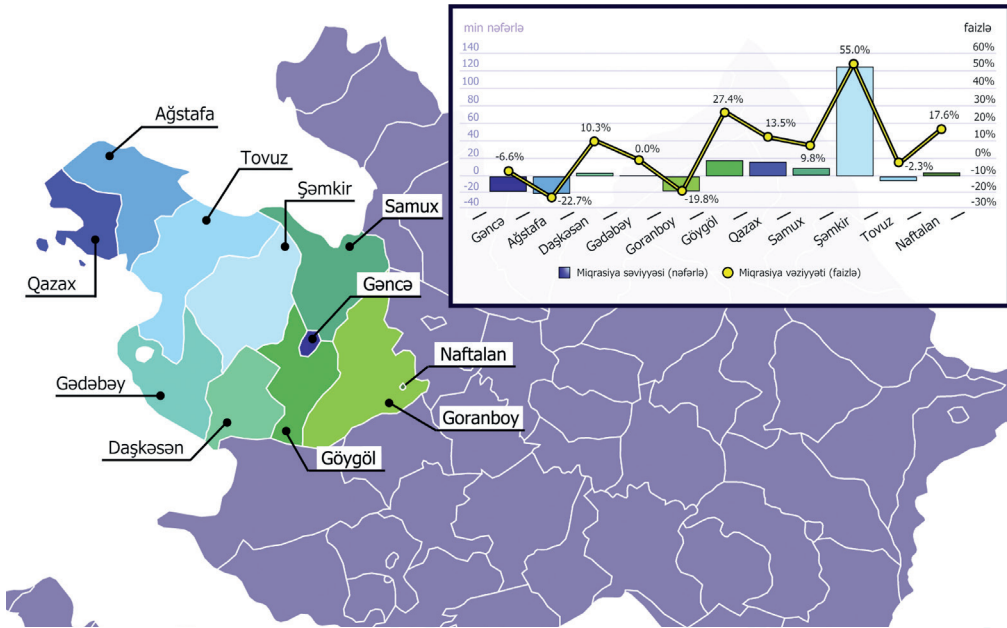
min nəfərlə

faizlə

140
120
100
80
60
40
20
0
-20
-40

60%
50%
40%
30%
20%
10%
0%
-10%
-20%
-30%

-6.6%
-22.7%
10.3%
0.0%
-19.8%
27.4%
13.5%
9.8%
55.0%
-2.3%
17.6%

Gəncə
Ağstafa
Daşkəsən
Gədəbəy
Goranboy
Göygöl
Qazax
Samux
Şəmkir
Tovuz
Naftalan

Miqrasiya səviyyəsi (nəfərlə)
Miqrasiya vəziyyəti (faizlə)

Ağstafa
Tovuz
Şəmkir
Samux
Qazax
Gəncə
Naftalan
Gədəbəy
Goranboy
Daşkəsən
Göygöl